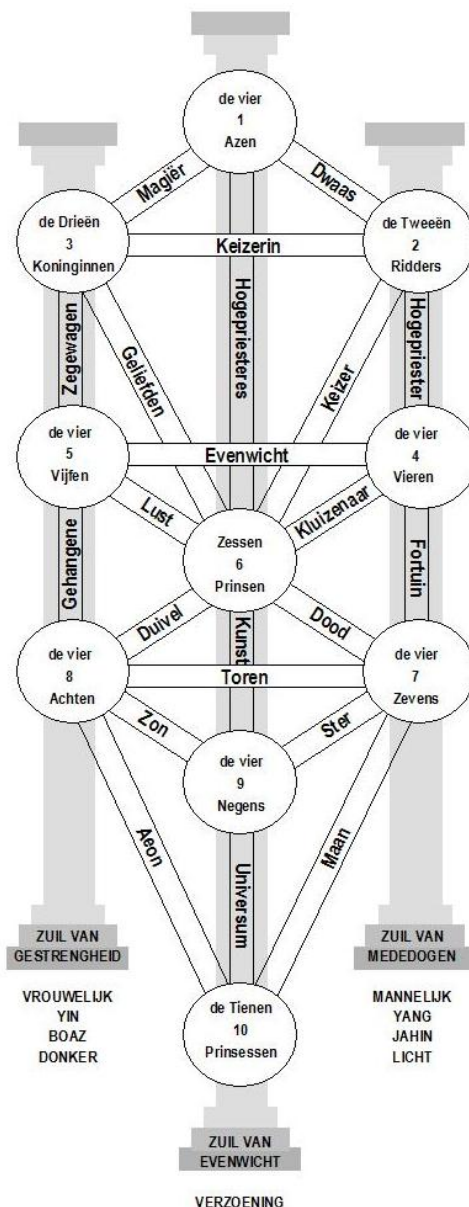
de vier
1
Azen

Magiër

Dwaas

de Drieën
3
Koninginnen

Keizerin

de Tweeën
2
Ridders

Zegewagen

Geliefden

Hogepriesteres

Keizer

Hogepriester

de vier
5
Vijfen

Evenwicht

de vier
4
Vieren

Lust

Kluizenaar

Zessen
6
Prinsen

Gehangene

Fortuin

Duivel

Kunst

Dood

de vier
8
Achten

Toren

de vier
7
Zevens

Zon

Ster

de vier
9
Negens

Aeon

Universum

Maan

ZUIL VAN
GESTRENGHEID

VROUWELIJK
YIN
BOAZ
DONKER

de Tienen
10
Prinsessen

ZUIL VAN
MEDEDOGEN

MANNELIJK
YANG
JAHIN
LICHT

ZUIL VAN
EVENWICHT

VERZOENING